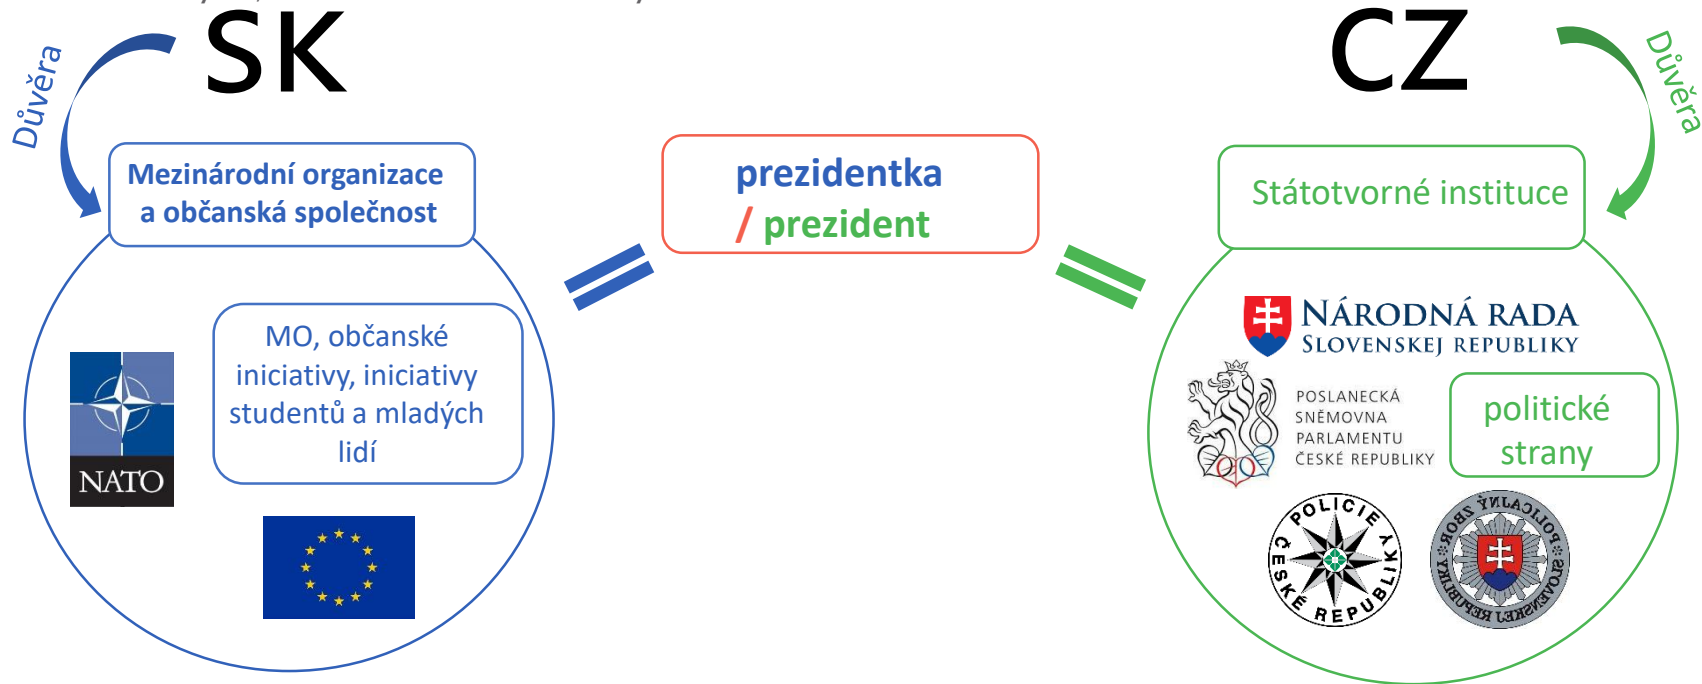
SK

Důvěra

Mezinárodní organizace a občanská společnost

MO, občanské iniciativy, iniciativy studentů a mladých lidí

NATO

prezidentka / prezident

CZ

Důvěra

Státotvorné instituce

NÁRODNÁ RADA SLOVENSKEJ REPUBLIKY

POSLANECKÁ SNĚMOVNA PARLAMENTU ČESKÉ REPUBLIKY

politické strany

POLICIE ČESKÉ REPUBLIKY

POLICAJNÝ ZBOR SLOVENSKEJ REPUBLIKY